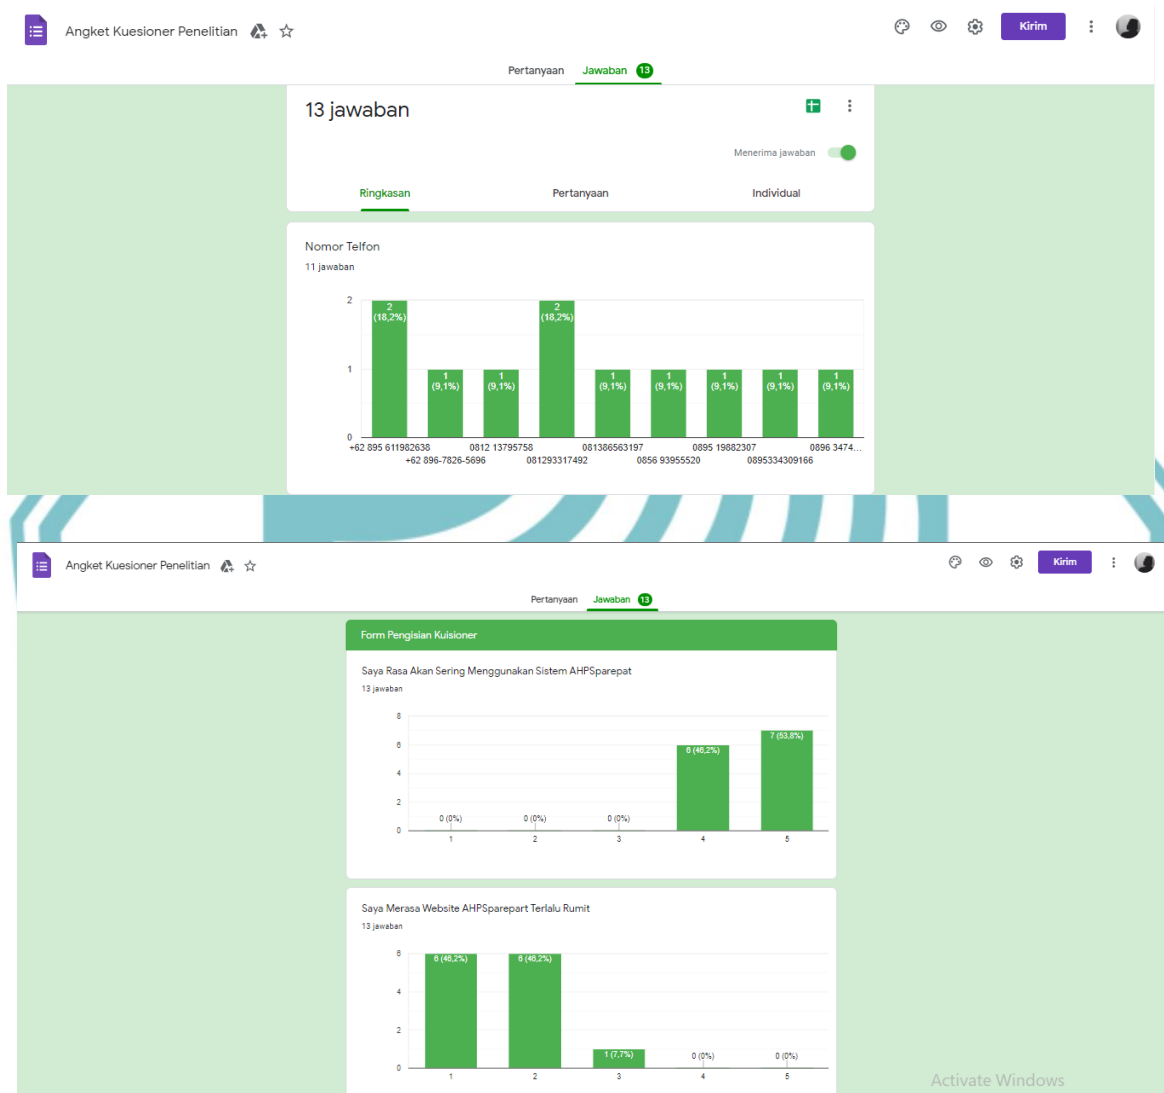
Angket Kuesioner Penelitian

Kirim

Pertanyaan Jawaban 13

13 jawaban

Menerima jawaban

Ringkasan Pertanyaan Individual

Nomor Telfon
11 jawaban

| | |
|---|---|
| +62 895 611982638 | 2 (18,2%) |
| +62 896-7826-5696 | 1 (9,1%) |
| 0812 13795758 | 1 (9,1%) |
| 081293317492 | 2 (18,2%) |
| 081386563197 | 1 (9,1%) |
| 0856 93955520 | 1 (9,1%) |
| 0895 19882307 | 1 (9,1%) |
| 0895334309166 | 1 (9,1%) |
| 0896 3474... | 1 (9,1%) |

2
1
0

Angket Kuesioner Penelitian

Kirim

Pertanyaan Jawaban 13

Form Pengisian Kuisioner

Saya Rasa Akan Sering Menggunakan Sistem AHPSparepat
13 jawaban

8
6
4
2
0

| | |
|---|---|
| 1 | 0 (0%) |
| 2 | 0 (0%) |
| 3 | 0 (0%) |
| 4 | 6 (46,2%) |
| 5 | 7 (53,8%) |

Saya Merasa Website AHPSparepart Terlalu Rumit
13 jawaban

6
4
2
0

| | |
|---|---|
| 1 | 6 (46,2%) |
| 2 | 6 (46,2%) |
| 3 | 1 (7,7%) |
| 4 | 0 (0%) |
| 5 | 0 (0%) |

Activate Windows